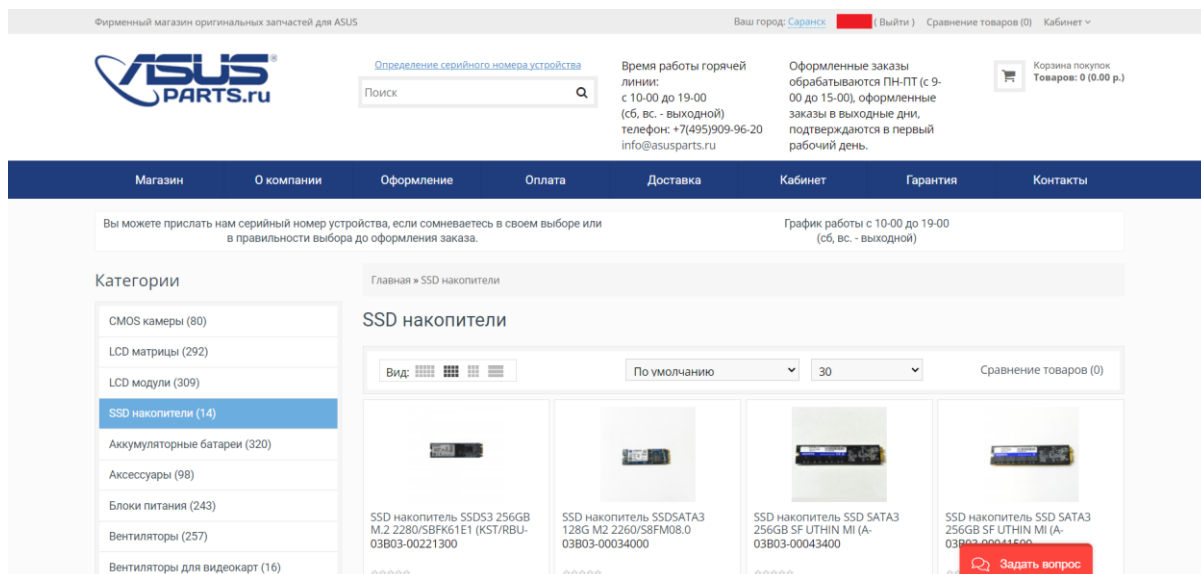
Фирменный магазин оригинальных запчастей для ASUS

Ваш город: Саранск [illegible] ( Выйти ) Сравнение товаров (0) Кабинет

ASUS PARTS.ru

Определение серийного номера устройства

Поиск

Время работы горячей линии: с 10-00 до 19-00 (сб, вс. - выходной) телефон: +7(495)909-96-20 info@asusparts.ru

Оформленные заказы обрабатываются ПН-ПТ (с 9-00 до 15-00), оформленные заказы в выходные дни, подтверждаются в первый рабочий день.

Корзина покупок
Товаров: 0 (0.00 р.)

Магазин | О компании | Оформление | Оплата | Доставка | Кабинет | Гарантия | Контакты

Вы можете прислать нам серийный номер устройства, если сомневаетесь в своем выборе или в правильности выбора до оформления заказа.

График работы с 10-00 до 19-00 (сб, вс. - выходной)

Категории

CMOS камеры (80)
LCD матрицы (292)
LCD модули (309)
SSD накопители (14)
Аккумуляторные батареи (320)
Аксессуары (98)
Блоки питания (243)
Вентиляторы (257)
Вентиляторы для видеокарт (16)

Главная » SSD накопители

SSD накопители

Вид:

По умолчанию

30

Сравнение товаров (0)

SSD накопитель SSDS3 256GB M.2 2280/SBFK61E1 (KST/RBU-03B03-00221300

SSD накопитель SSDSATA3 128G M2 2260/S8FM08.0 03B03-00034000

SSD накопитель SSD SATA3 256GB SF UTHIN MI (A-03B03-00043400

SSD накопитель SSD SATA3 256GB SF UTHIN MI (A-03B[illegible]

Задать вопрос